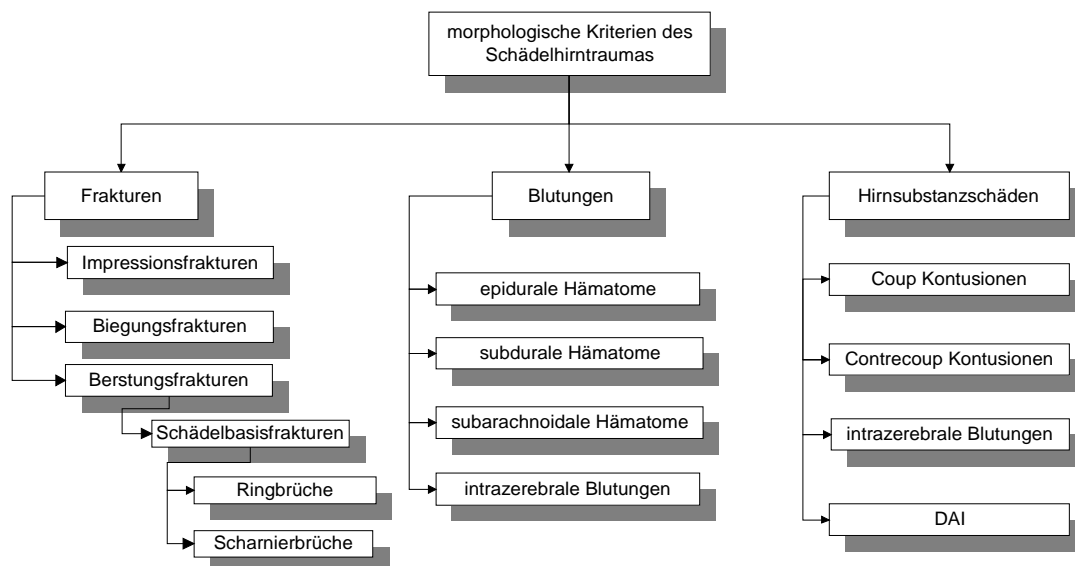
morphologische Kriterien des Schädelhirntraumas

Frakturen

Impressionsfrakturen

Biegungsfrakturen

Berstungsfrakturen

Schädelbasisfrakturen

Ringbrüche

Scharnierbrüche

Blutungen

epidurale Hämatome

subdurale Hämatome

subarachnoidale Hämatome

intrazerebrale Blutungen

Hirnsubstanzschäden

Coup Kontusionen

Contrecoup Kontusionen

intrazerebrale Blutungen

DAI